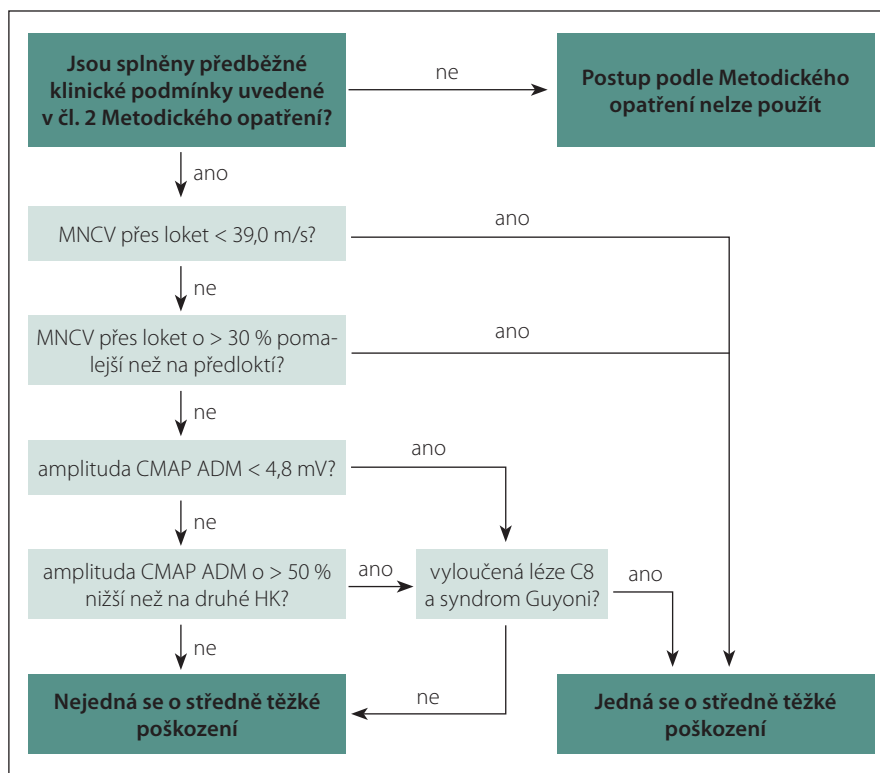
Jsou splněny předběžné klinické podmínky uvedené v čl. 2 Metodického opatření?

ne

Postup podle Metodického opatření nelze použít

ano

MNCV přes loket < 39,0 m/s?

ano

ne

MNCV přes loket o > 30 % pomalejší než na předloktí?

ano

ne

amplituda CMAP ADM < 4,8 mV?

ano

ne

amplituda CMAP ADM o > 50 % nižší než na druhé HK?

ano

vyloučená léze C8 a syndrom Guyoni?

ano

ne

ne

Nejedná se o středně těžké poškození

Jedná se o středně těžké poškození